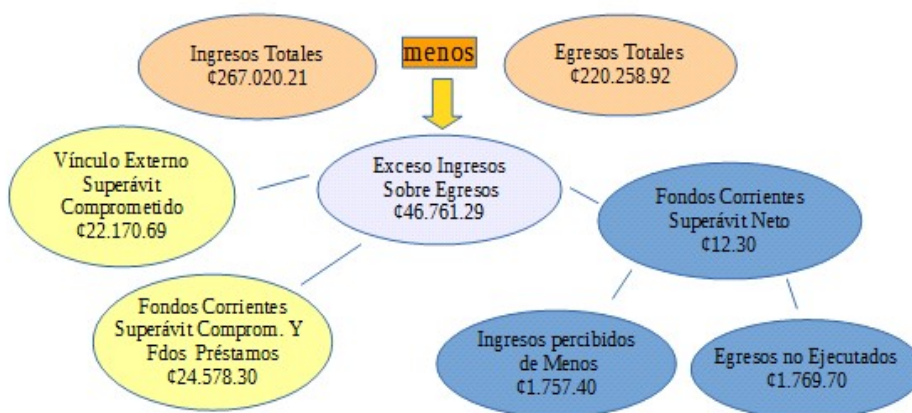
Ingresos Totales
¢267.020.21

menos

Egresos Totales
¢220.258.92

Vínculo Externo
Superávit
Comprometido
¢22.170.69

Exceso Ingresos
Sobre Egresos
¢46.761.29

Fondos Corrientes
Superávit Neto
¢12.30

Fondos Corrientes
Superávit Comprom. Y
Fdos Préstamos
¢24.578.30

Ingresos percibidos
de Menos
¢1.757.40

Egresos no Ejecutados
¢1.769.70